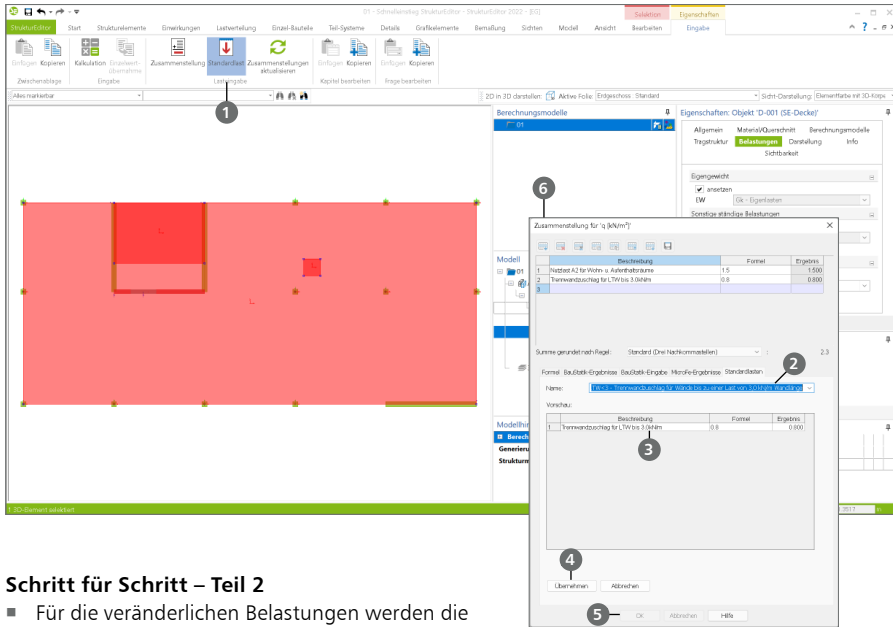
01 - Schnelleinstieg StrukturEditor - StrukturEditor 2022 - [01]

Selektion | Eigenschaften

StrukturEditor | Start | Strukturelemente | Einwirkungen | Lastverteilung | Einzel-Bauteile | Teil-Systeme | Details | Grafikelemente | Bemaßung | Sichten | Modell | Ansicht | Bearbeiten | Eingabe

Einfügen | Kopieren | Zwischenablage | Kalkulation | Einzelwert-übernahme | Eingabe | Zusammenstellung | Standardlast | Zusammenstellungen aktualisieren | Lastvorgabe | Einfügen | Kopieren | Kapitel bearbeiten | Einfügen | Kopieren | Frage bearbeiten

Alles markierbar

2D in 3D darstellen: | Aktive Folie: Erdgeschoss : Standard | Sicht-Darstellung: Elementfläche mit 3D-Körpe

1

Berechnungsmodelle

01

Eigenschaften: Objekt 'D-001 (SE-Decke)'

Allgemein | Material/Querschnitt | Berechnungsmodelle | Tragstruktur | Belastungen | Darstellung | Info | Sichtbarkeit

Eigengewicht

ansetzen

EW | Gk - Eigenlasten

Sonstige ständige Belastungen

6

Zusammenstellung für 'q [kN/m²]'

| | Beschreibung | Formel | Ergebnis |
|---|---|---|---|
| 1 | Nutzlast A2 für Wohn- u. Aufenthaltsräume | 1.5 | 1.500 |
| 2 | Trennwandzuschlag für LTW bis 3.0kN/m | 0.8 | 0.800 |
| 3 | | | |

Summe gerundet nach Regel: | Standard (Drei Nachkommastellen) | 2.3

Formel | BauStatik-Ergebnisse | BauStatik-Eingabe | MicroFe-Ergebnisse | Standardlasten

2

Name: | TW<3 - Trennwandzuschlag für Wände bis zu einer Last von 3,0 kN/m Wandlänge

Vorschau:

| | Beschreibung | Formel | Ergebnis |
|---|---|---|---|
| 1 | Trennwandzuschlag für LTW bis 3.0kN/m | 0.8 | 0.800 |

3

4

Übernehmen | Abbrechen

5

OK | Abbrechen | Hilfe

Modell

01

Modellhi

Berech

Generieru

Strukturn

1 3D-Element selektiert

Schritt für Schritt – Teil 2

■ Für die veränderlichen Belastungen werden die